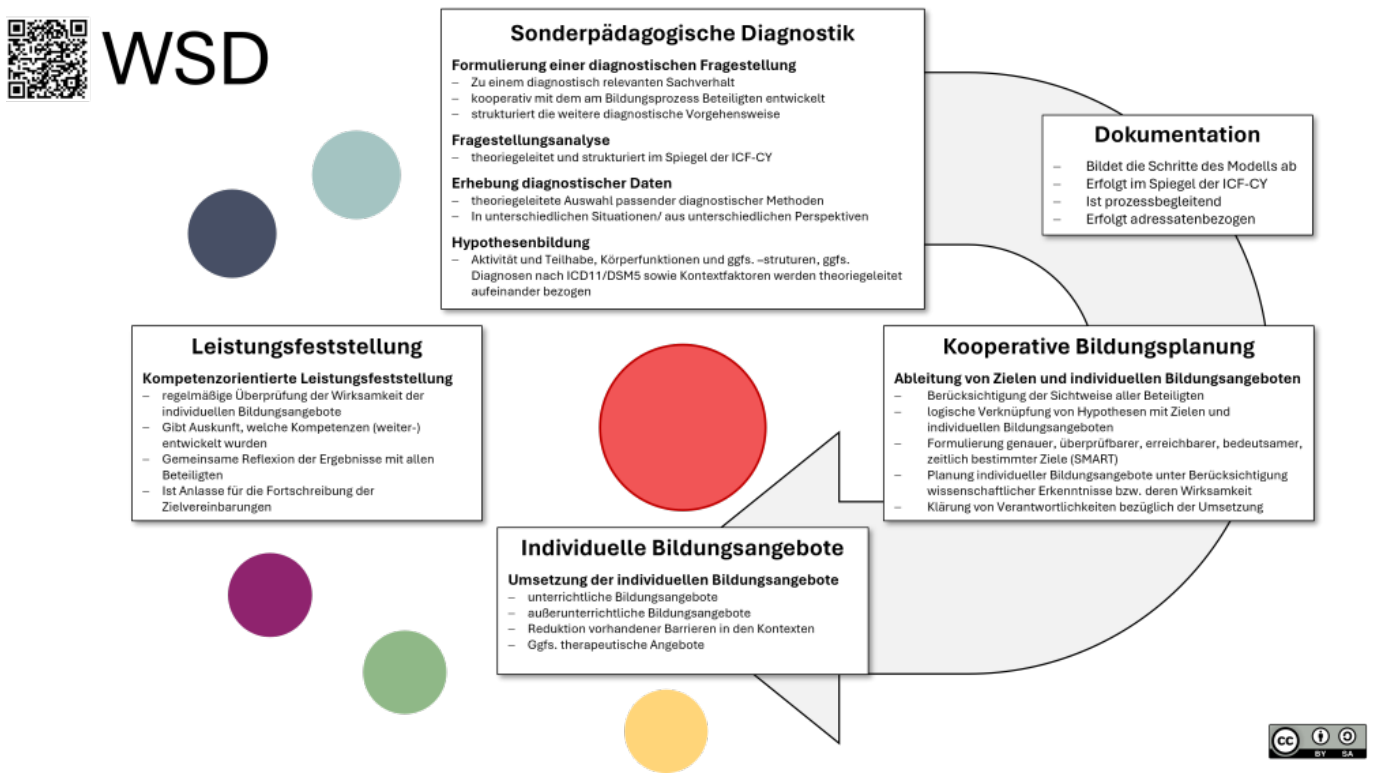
WSD

**Sonderpädagogische Diagnostik**

**Formulierung einer diagnostischen Fragestellung**
– Zu einem diagnostisch relevanten Sachverhalt
– kooperativ mit dem am Bildungsprozess Beteiligten entwickelt
– strukturiert die weitere diagnostische Vorgehensweise

**Fragestellungsanalyse**
– theoriegeleitet und strukturiert im Spiegel der ICF-CY

**Erhebung diagnostischer Daten**
– theoriegeleitete Auswahl passender diagnostischer Methoden
– In unterschiedlichen Situationen/ aus unterschiedlichen Perspektiven

**Hypothesenbildung**
– Aktivität und Teilhabe, Körperfunktionen und ggfs. –struturen, ggfs. Diagnosen nach ICD11/DSM5 sowie Kontextfaktoren werden theoriegeleitet aufeinander bezogen

**Dokumentation**
– Bildet die Schritte des Modells ab
– Erfolgt im Spiegel der ICF-CY
– Ist prozessbegleitend
– Erfolgt adressatenbezogen

**Leistungsfeststellung**

**Kompetenzorientierte Leistungsfeststellung**
– regelmäßige Überprüfung der Wirksamkeit der individuellen Bildungsangebote
– Gibt Auskunft, welche Kompetenzen (weiter-) entwickelt wurden
– Gemeinsame Reflexion der Ergebnisse mit allen Beteiligten
– Ist Anlasse für die Fortschreibung der Zielvereinbarungen

**Kooperative Bildungsplanung**

**Ableitung von Zielen und individuellen Bildungsangeboten**
– Berücksichtigung der Sichtweise aller Beteiligten
– logische Verknüpfung von Hypothesen mit Zielen und individuellen Bildungsangeboten
– Formulierung genauer, überprüfbarer, erreichbarer, bedeutsamer, zeitlich bestimmter Ziele (SMART)
– Planung individueller Bildungsangebote unter Berücksichtigung wissenschaftlicher Erkenntnisse bzw. deren Wirksamkeit
– Klärung von Verantwortlichkeiten bezüglich der Umsetzung

**Individuelle Bildungsangebote**

**Umsetzung der individuellen Bildungsangebote**
– unterrichtliche Bildungsangebote
– außerunterrichtliche Bildungsangebote
– Reduktion vorhandener Barrieren in den Kontexten
– Ggfs. therapeutische Angebote

cc BY SA